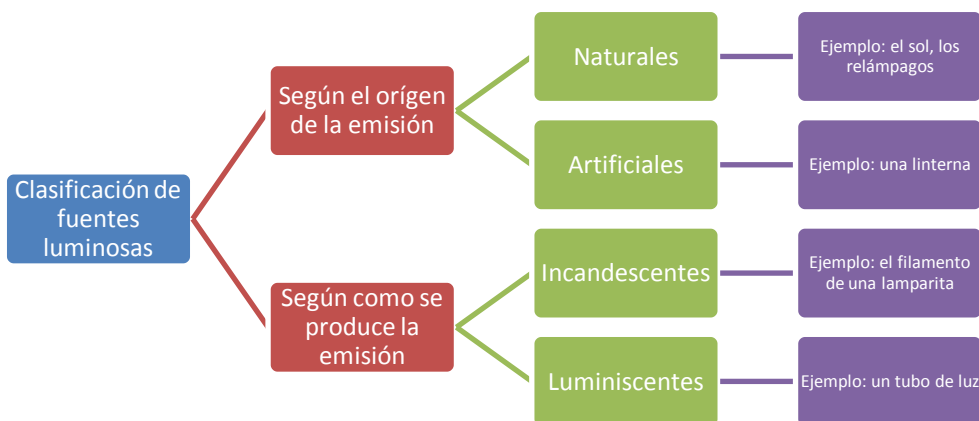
Clasificación de fuentes luminosas

Según el orígen de la emisión

Naturales

Ejemplo: el sol, los relámpagos

Artificiales

Ejemplo: una linterna

Según como se produce la emisión

Incandescentes

Ejemplo: el filamento de una lamparita

Luminiscentes

Ejemplo: un tubo de luz